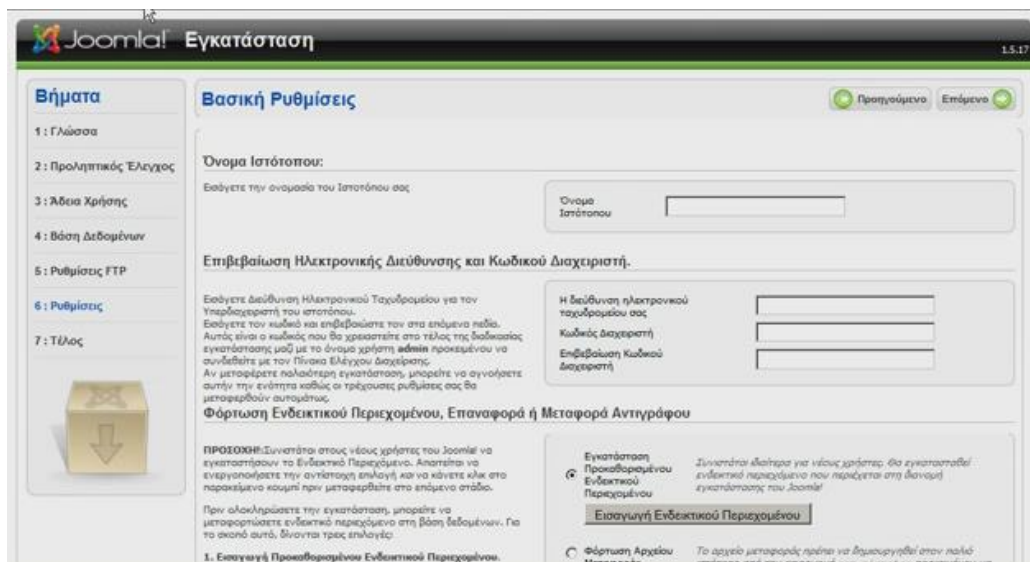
Joomla! Εγκατάσταση

1.5.17

Βήματα

1 : Γλώσσα

2 : Προληπτικός Έλεγχος

3 : Άδεια Χρήσης

4 : Βάση Δεδομένων

5 : Ρυθμίσεις FTP

6 : Ρυθμίσεις

7 : Τέλος

Βασική Ρυθμίσεις

Προηγούμενο

Επόμενο

Όνομα Ιστότοπου:

Εισάγετε την ονομασία του Ιστότοπου σας

Όνομα Ιστότοπου

Επιβεβαίωση Ηλεκτρονικής Διεύθυνσης και Κωδικού Διαχειριστή.

Εισάγετε Διεύθυνση Ηλεκτρονικού Ταχυδρομείου για τον Υπερδιαχειριστή του ιστότοπου. Εισάγετε τον κωδικό και επιβεβαιώστε τον στο επόμενο πεδίο. Αυτός είναι ο κωδικός που θα χρειαστείτε στο τέλος της διαδικασίας εγκατάστασης μαζί με το όνομα χρήστη admin προκειμένου να συνδεθείτε με τον Πίνακα Ελέγχου Διαχείρισης. Αν μεταφέρετε παλαιότερη εγκατάσταση, μπορείτε να αγνοήσετε αυτήν την ενότητα καθώς οι τρέχουσες ρυθμίσεις σας θα μεταφερθούν αυτομάτως.

Η διεύθυνση ηλεκτρονικού ταχυδρομείου σας

Κωδικός Διαχειριστή

Επιβεβαίωση Κωδικού Διαχειριστή

Φόρτωση Ενδεικτικού Περιεχομένου, Επαναφορά ή Μεταφορά Αντιγράφου

ΠΡΟΣΟΧΗ!:Συνιστάται στους νέους χρήστες του Joomla! να εγκαταστήσουν το Ενδεικτικό Περιεχόμενο. Απαιτείται να ενεργοποιήσετε την αντίστοιχη επιλογή και να κάνετε κλικ στο παρακείμενο κουμπί πριν μεταφερθείτε στο επόμενο στάδιο.

Πριν ολοκληρώσετε την εγκατάσταση, μπορείτε να μεταφορτώσετε ενδεικτικό περιεχόμενο στη βάση δεδομένων. Για το σκοπό αυτό, δίνονται τρεις επιλογές:

1. Εισαγωγή Προκαθορισμένου Ενδεικτικού Περιεχομένου.

Εγκατάσταση Προκαθορισμένου Ενδεικτικού Περιεχομένου

Συνιστάται ιδιαίτερα για νέους χρήστες. Θα εγκατασταθεί ενδεικτικό περιεχόμενο που περιέχεται στη διανομή εγκατάστασης του Joomla!

Εισαγωγή Ενδεικτικού Περιεχομένου

Φόρτωση Αρχείου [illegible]

Το αρχείο μεταφοράς πρέπει να δημιουργηθεί στον παλιό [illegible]